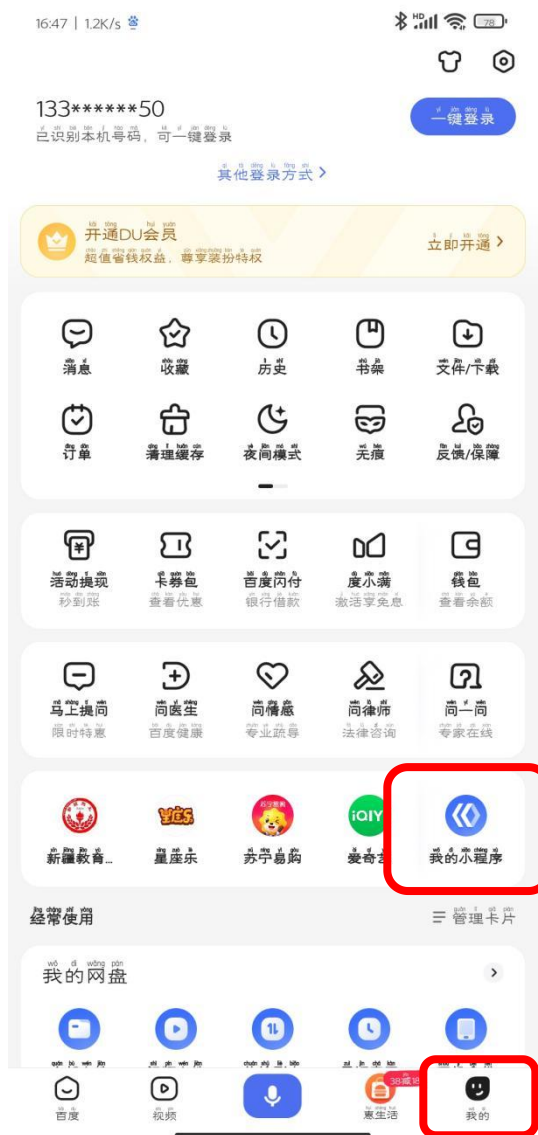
16:47 | 1.2K/s

133******50
已识别本机号码，可一键登录
一键登录
其他登录方式 >

开通DU会员
超值省钱权益，尊享装扮特权
立即开通 >

消息
收藏
历史
书架
文件/下载
订单
清理缓存
夜间模式
无痕
反馈/保障

活动提现
秒到账
卡券包
查看优惠
百度闪付
银行借款
度小满
激活享免息
钱包
查看余额

马上提问
限时特惠
问医生
百度健康
问情感
专业疏导
问律师
法律咨询
问一问
专家在线

新疆教育...
星座乐
苏宁易购
爱奇艺
我的小程序

经常使用
管理卡片

我的网盘 >

百度
视频
惠生活
我的